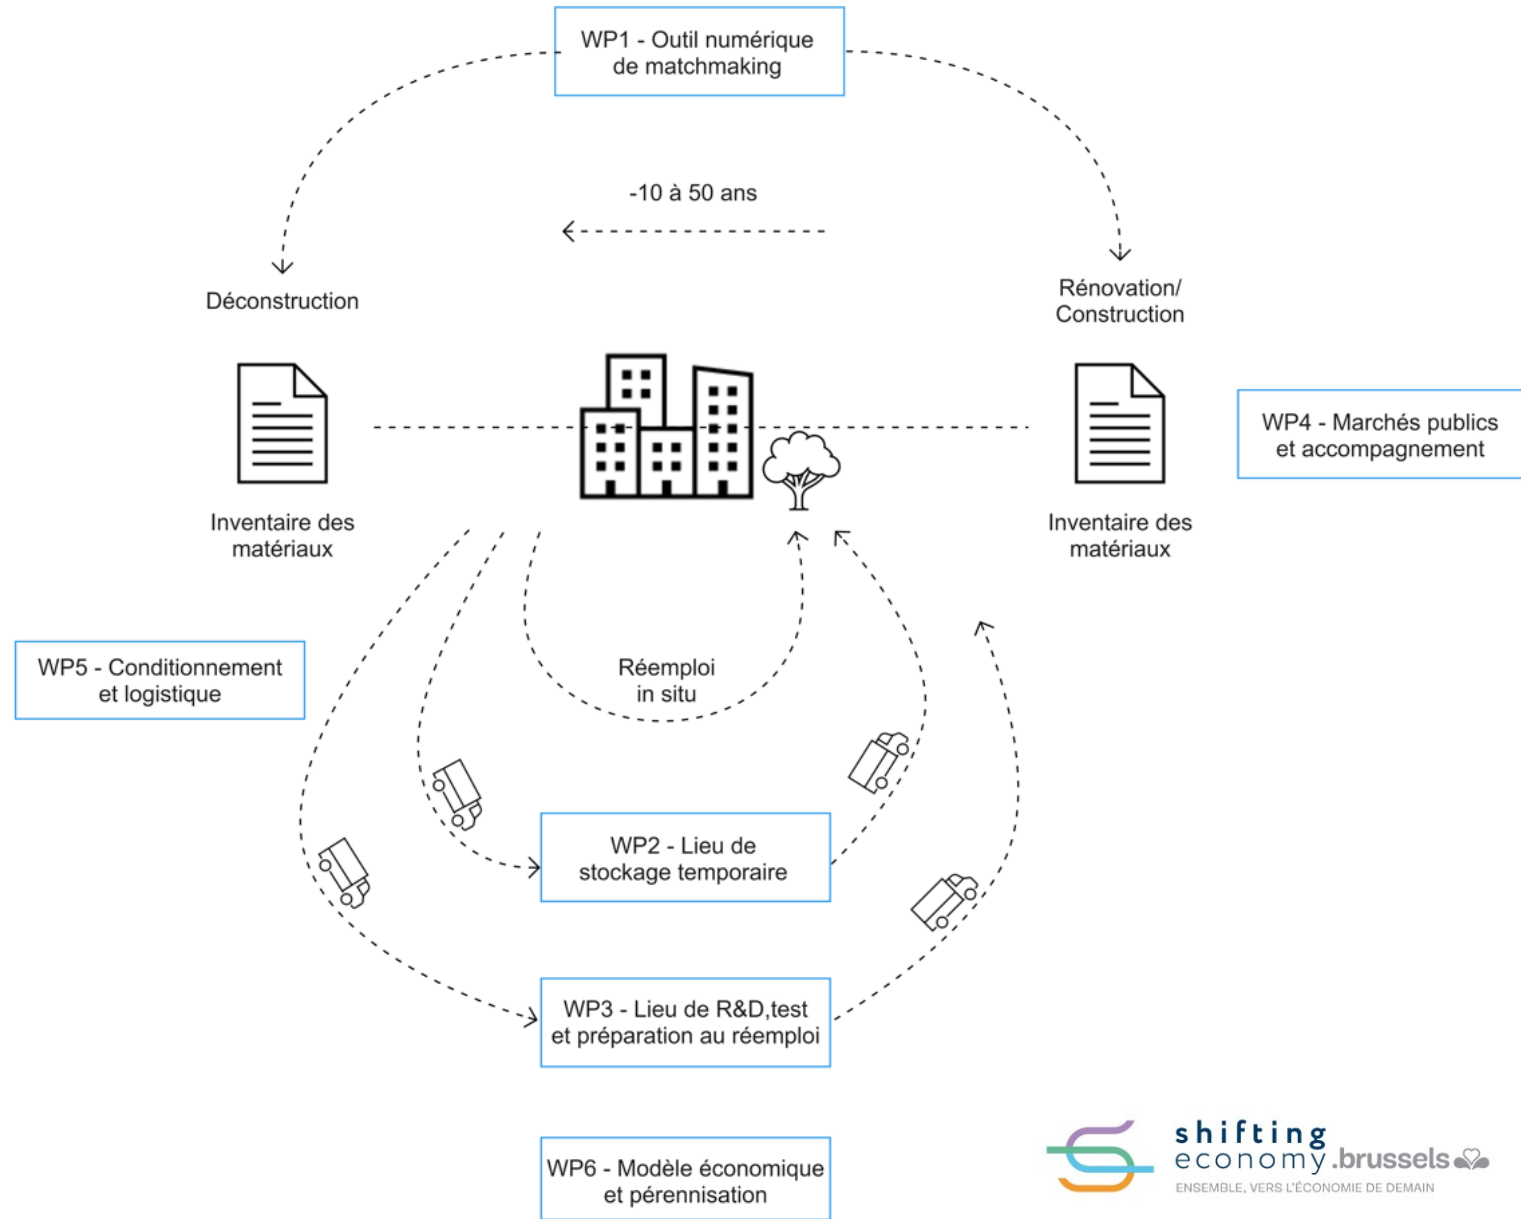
WP1 - Outil numérique de matchmaking

-10 à 50 ans

Déconstruction

Rénovation/ Construction

WP4 - Marchés publics et accompagnement

Inventaire des matériaux

Inventaire des matériaux

WP5 - Conditionnement et logistique

Réemploi in situ

WP2 - Lieu de stockage temporaire

WP3 - Lieu de R&D,test et préparation au réemploi

WP6 - Modèle économique et pérennisation

shifting economy.brussels
ENSEMBLE, VERS L'ÉCONOMIE DE DEMAIN